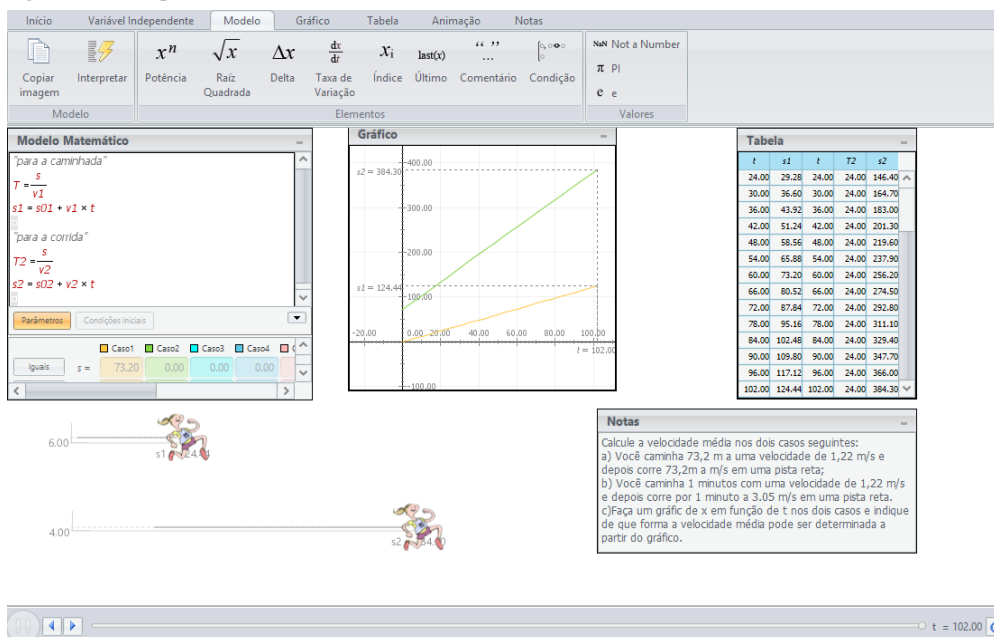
Início Variável Independente Modelo Gráfico Tabela Animação Notas

Copiar imagem | Interpretar | Modelo

$x^n$ Potência | $\sqrt{x}$ Raíz Quadrada | $\Delta x$ Delta | $\frac{dx}{dt}$ Taxa de Variação | $x_i$ Índice | last(x) Último | " " ... Comentário | Condição | Elementos

NaN Not a Number
π PI
e e
Valores

Modelo Matemático

"para a caminhada"
$T = \frac{s}{v1}$
$s1 = s01 + v1 \times t$

"para a corrida"
$T2 = \frac{s}{v2}$
$s2 = s02 + v2 \times t$

Parâmetros | Condições iniciais

Caso1 Caso2 Caso3 Caso4
Iguais s = 73.20 0.00 0.00 0.00

Gráfico

s2 = 384.30
400.00
300.00
200.00
s1 = 124.44
100.00
-20.00 0.00 20.00 40.00 60.00 80.00 100.00
t = 102.00
-100.00

Tabela

| t | s1 | t | T2 | s2 |
|---|---|---|---|---|
| 24.00 | 29.28 | 24.00 | 24.00 | 146.40 |
| 30.00 | 36.60 | 30.00 | 24.00 | 164.70 |
| 36.00 | 43.92 | 36.00 | 24.00 | 183.00 |
| 42.00 | 51.24 | 42.00 | 24.00 | 201.30 |
| 48.00 | 58.56 | 48.00 | 24.00 | 219.60 |
| 54.00 | 65.88 | 54.00 | 24.00 | 237.90 |
| 60.00 | 73.20 | 60.00 | 24.00 | 256.20 |
| 66.00 | 80.52 | 66.00 | 24.00 | 274.50 |
| 72.00 | 87.84 | 72.00 | 24.00 | 292.80 |
| 78.00 | 95.16 | 78.00 | 24.00 | 311.10 |
| 84.00 | 102.48 | 84.00 | 24.00 | 329.40 |
| 90.00 | 109.80 | 90.00 | 24.00 | 347.70 |
| 96.00 | 117.12 | 96.00 | 24.00 | 366.00 |
| 102.00 | 124.44 | 102.00 | 24.00 | 384.30 |

6.00
s1 = 124.4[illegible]

4.00
s2 = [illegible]4.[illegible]

Notas

Calcule a velocidade média nos dois casos seguintes:
a) Você caminha 73,2 m a uma velocidade de 1,22 m/s e depois corre 73,2m a m/s em uma pista reta;
b) Você caminha 1 minutos com uma velocidade de 1,22 m/s e depois corre por 1 minuto a 3.05 m/s em uma pista reta.
c)Faça um gráfico de x em função de t nos dois casos e indique de que forma a velocidade média pode ser determinada a partir do gráfico.

t = 102.00